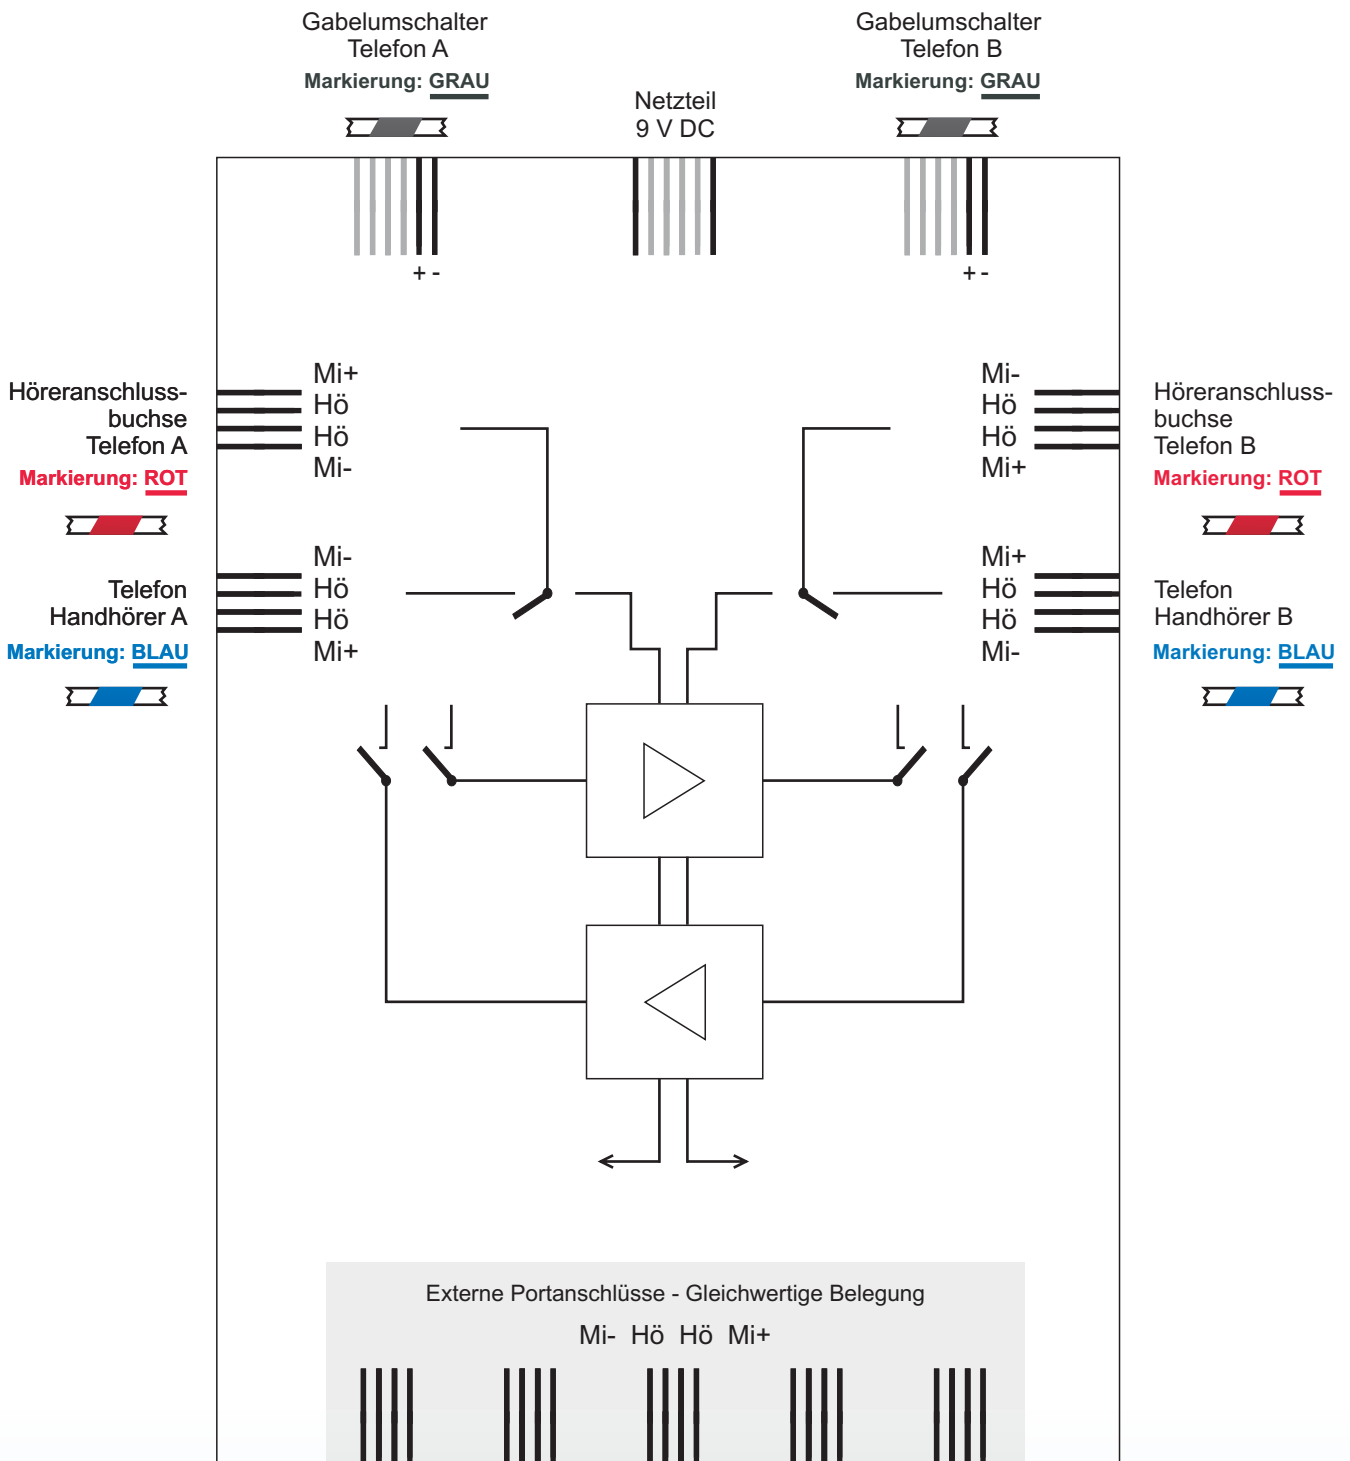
Gabelumschalter
Telefon A
Markierung: GRAU

Netzteil
9 V DC

Gabelumschalter
Telefon B
Markierung: GRAU

+ -

+ -

Höreranschlussbuchse
Telefon A
Markierung: ROT

Mi+
Hö
Hö
Mi-

Mi-
Hö
Hö
Mi+

Höreranschlussbuchse
Telefon B
Markierung: ROT

Telefon
Handhörer A
Markierung: BLAU

Mi-
Hö
Hö
Mi+

Mi+
Hö
Hö
Mi-

Telefon
Handhörer B
Markierung: BLAU

Externe Portanschlüsse - Gleichwertige Belegung

Mi- Hö Hö Mi+